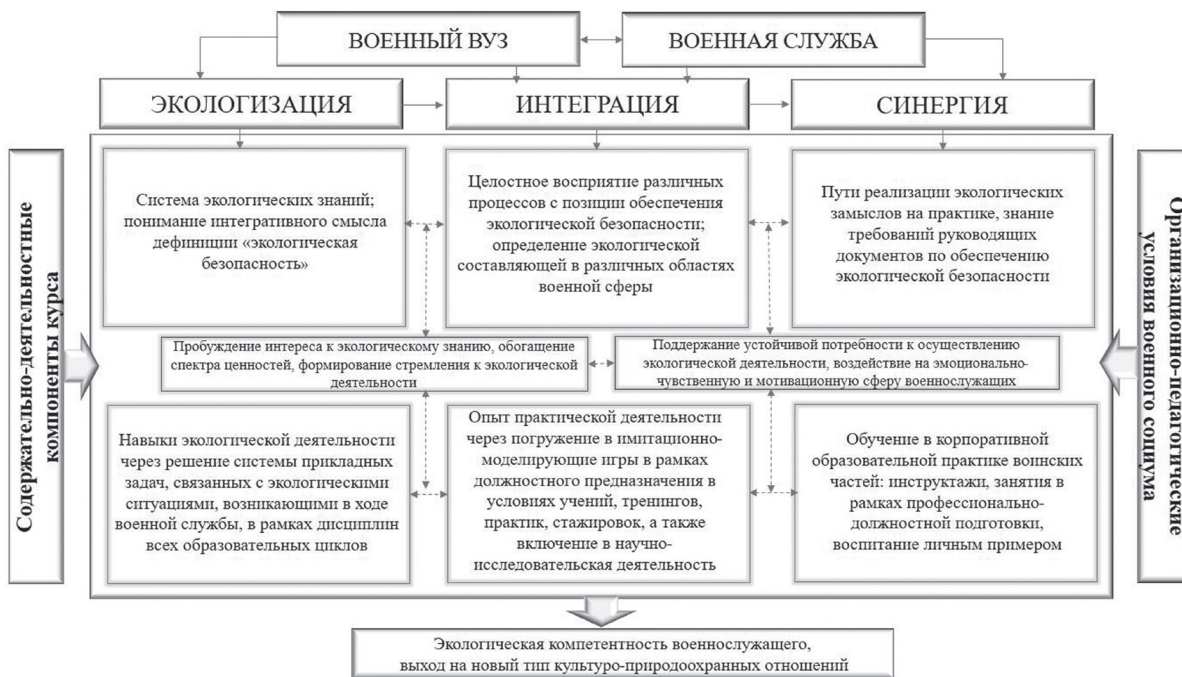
ВОЕННЫЙ ВУЗ

ВОЕННАЯ СЛУЖБА

ЭКОЛОГИЗАЦИЯ

ИНТЕГРАЦИЯ

СИНЕРГИЯ

Содержательно-деятельностные компоненты курса

Система экологических знаний; понимание интегративного смысла дефиниции «экологическая безопасность»

Целостное восприятие различных процессов с позиции обеспечения экологической безопасности; определение экологической составляющей в различных областях военной сферы

Пути реализации экологических замыслов на практике, знание требований руководящих документов по обеспечению экологической безопасности

Пробуждение интереса к экологическому знанию, обогащение спектра ценностей, формирование стремления к экологической деятельности

Поддержание устойчивой потребности к осуществлению экологической деятельности, воздействие на эмоционально-чувственную и мотивационную сферу военнослужащих

Навыки экологической деятельности через решение системы прикладных задач, связанных с экологическими ситуациями, возникающими в ходе военной службы, в рамках дисциплин всех образовательных циклов

Опыт практической деятельности через погружение в имитационно-моделирующие игры в рамках должностного предназначения в условиях учений, тренингов, практик, стажировок, а также включение в научно-исследовательская деятельность

Обучение в корпоративной образовательной практике воинских частей: инструктажи, занятия в рамках профессионально-должностной подготовки, воспитание личным примером

Организационно-педагогические условия военного социума

Экологическая компетентность военнослужащего, выход на новый тип культуро-природоохранных отношений